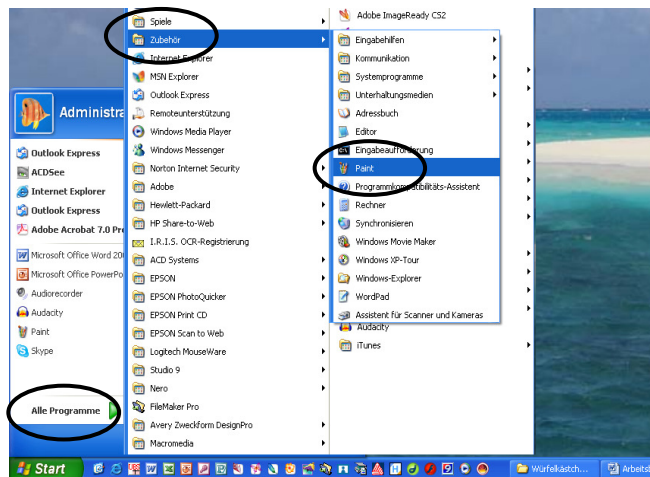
Administra

Outlook Express
ACDSee
Internet Explorer
Outlook Express
Adobe Acrobat 7.0 Pr
Microsoft Office Word 20
Microsoft Office PowerPo
Audiorecorder
Audacity
Paint
Skype

Alle Programme

Spiele
Zubehör
Internet Explorer
MSN Explorer
Outlook Express
Remoteunterstützung
Windows Media Player
Windows Messenger
Norton Internet Security
Adobe
Hewlett-Packard
HP Share-to-Web
I.R.I.S. OCR-Registrierung
ACD Systems
EPSON
EPSON PhotoQuicker
EPSON Print CD
EPSON Scan to Web
Logitech MouseWare
Studio 9
Nero
FileMaker Pro
Avery Zweckform DesignPro
Macromedia

Adobe ImageReady CS2
Eingabehilfen
Kommunikation
Systemprogramme
Unterhaltungsmedien
Adressbuch
Editor
Eingabeaufforderung
Paint
Programmkompatibilitäts-Assistent
Rechner
Synchronisieren
Windows Movie Maker
Windows XP-Tour
Windows-Explorer
WordPad
Assistent für Scanner und Kameras
Audacity
iTunes

Start
Würfelkästch...
Arbeitst